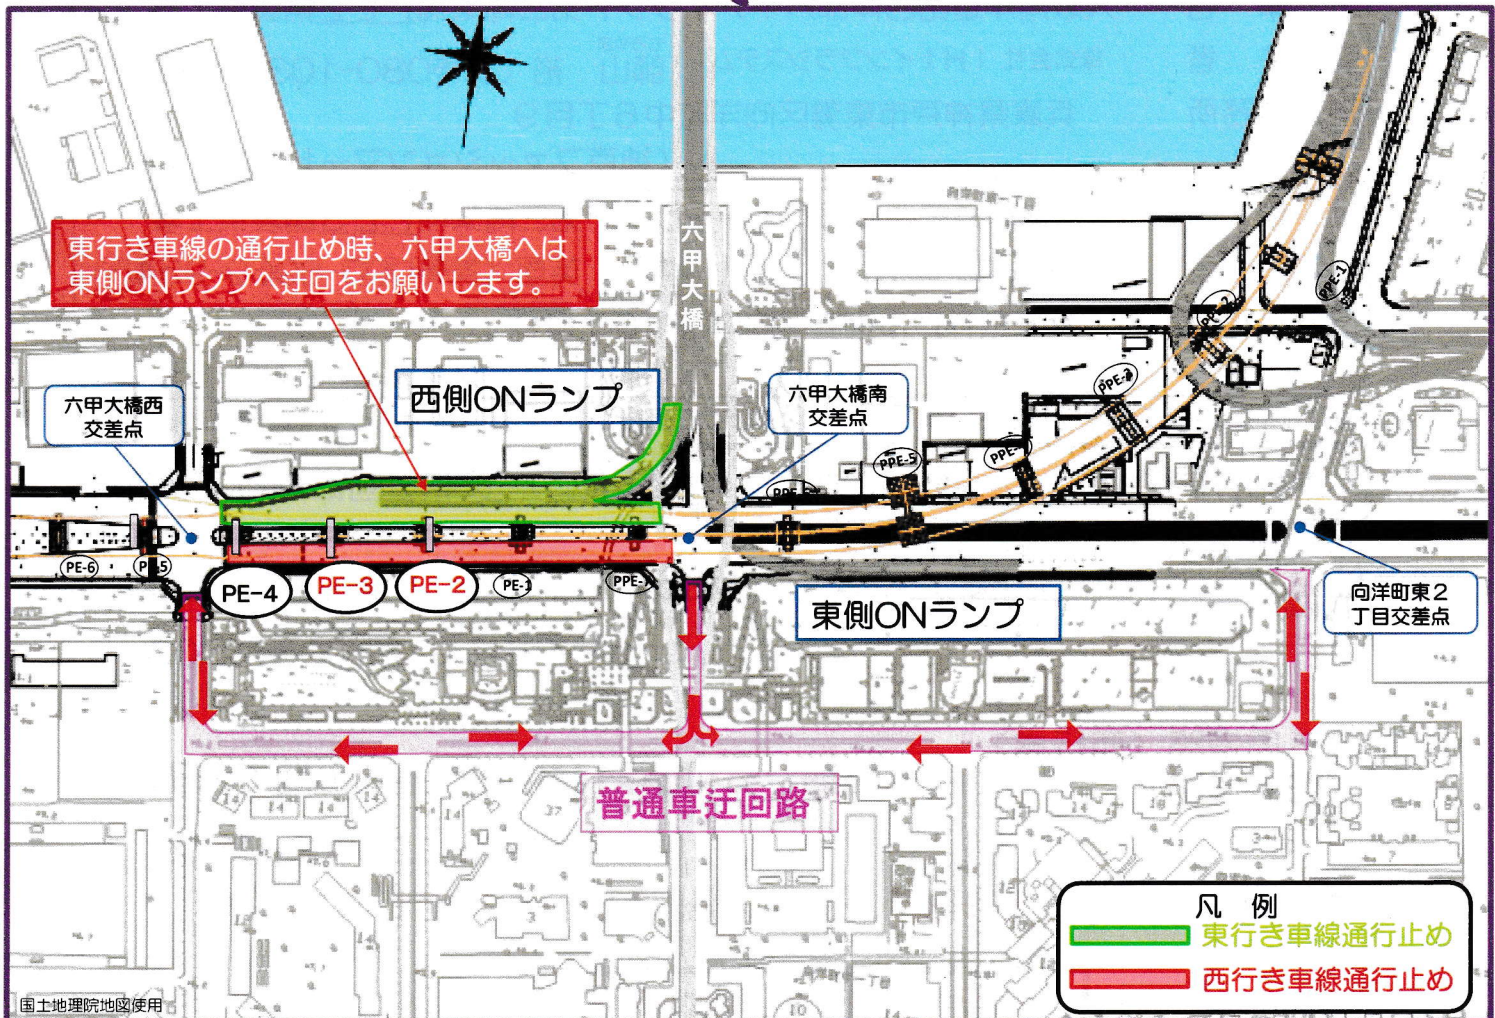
東行き車線の通行止め時、六甲大橋へは東側ONランプへ迂回をお願いします。

六甲大橋

六甲大橋西交差点

西側ONランプ

六甲大橋南交差点

PPE-1

PPE-2

PPE-3

PPE-4

PPE-5

PE-6

PE-5

PE-4

PE-3

PE-2

PE-1

PPE-1

東側ONランプ

向洋町東２丁目交差点

普通車迂回路

凡 例

東行き車線通行止め

西行き車線通行止め

国土地理院地図使用